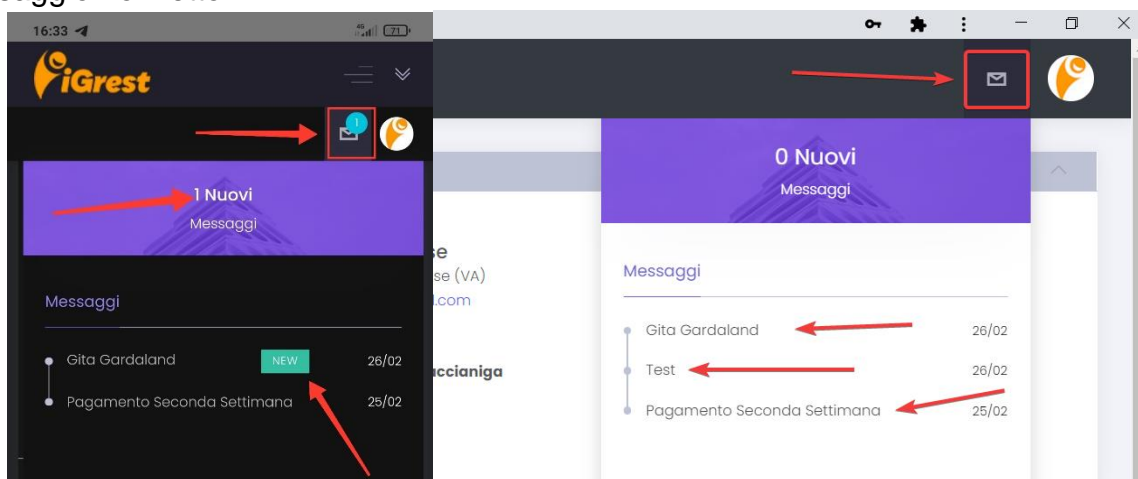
16:33

71

iGrest

1

1 Nuovi
Messaggi

Messaggi

Gita Gardaland NEW 26/02

Pagamento Seconda Settimana 25/02

e
se (VA)
.com

ccianiga

0 Nuovi
Messaggi

Messaggi

Gita Gardaland 26/02

Test 26/02

Pagamento Seconda Settimana 25/02